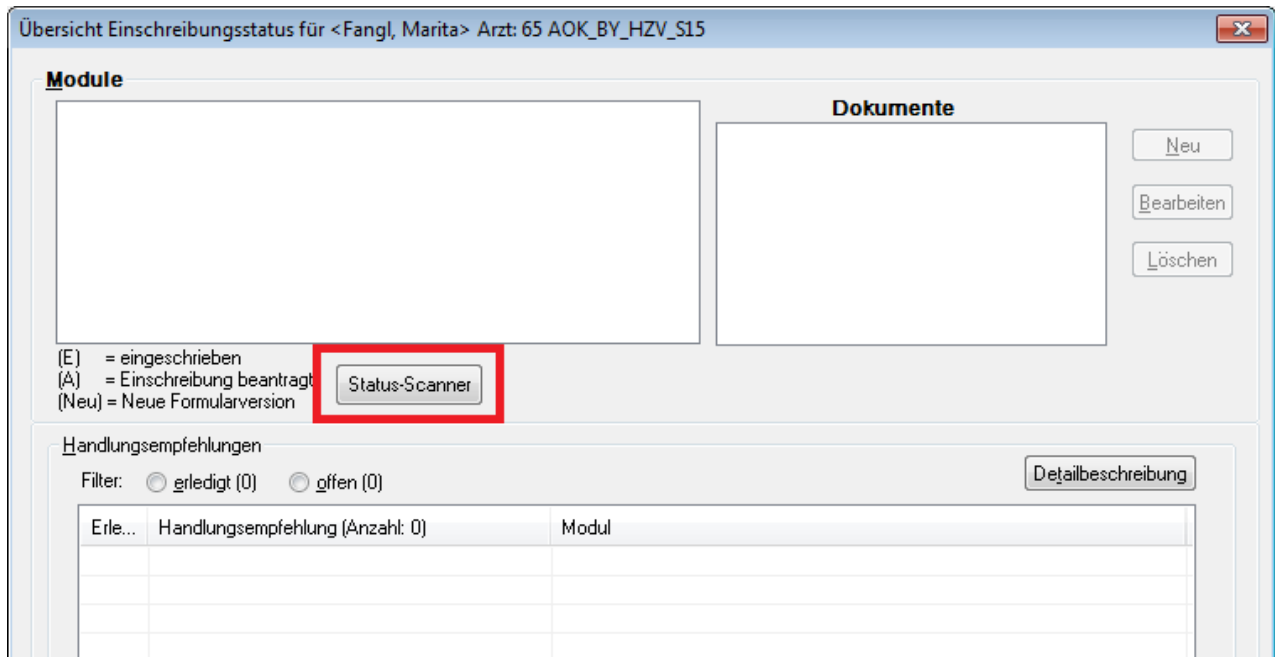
Übersicht Einschreibungsstatus für <Fangl, Marita> Arzt: 65 AOK_BY_HZV_S15

Module

Dokumente

Neu

Bearbeiten

Löschen

(E) = eingeschrieben
(A) = Einschreibung beantragt
(Neu) = Neue Formularversion

Status-Scanner

Handlungsempfehlungen

Filter: erledigt (0) offen (0)

Detailbeschreibung

| Erle... | Handlungsempfehlung (Anzahl: 0) | Modul |
|---|---|---|